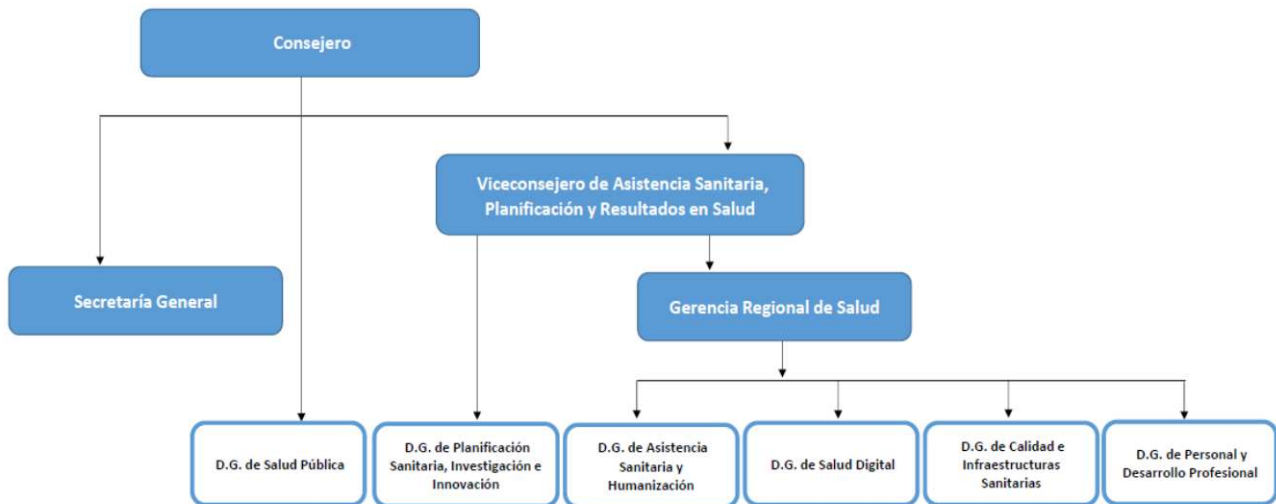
Consejero

Viceconsejero de Asistencia Sanitaria, Planificación y Resultados en Salud

Secretaría General

Gerencia Regional de Salud

D.G. de Salud Pública

D.G. de Planificación Sanitaria, Investigación e Innovación

D.G. de Asistencia Sanitaria y Humanización

D.G. de Salud Digital

D.G. de Calidad e Infraestructuras Sanitarias

D.G. de Personal y Desarrollo Profesional